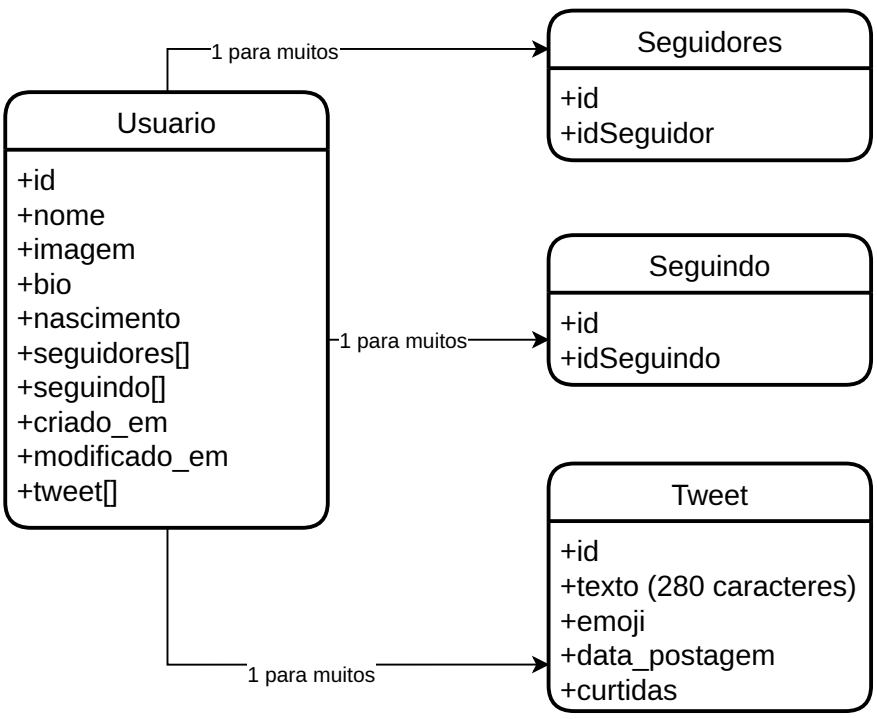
1 para muitos

Seguidores
+id
+idSeguidor

Usuario
+id
+nome
+imagem
+bio
+nascimento
+seguidores[]
+seguindo[]
+criado_em
+modificado_em
+tweet[]

1 para muitos

Seguindo
+id
+idSeguindo

Tweet
+id
+texto (280 caracteres)
+emoji
+data_postagem
+curtidas

1 para muitos